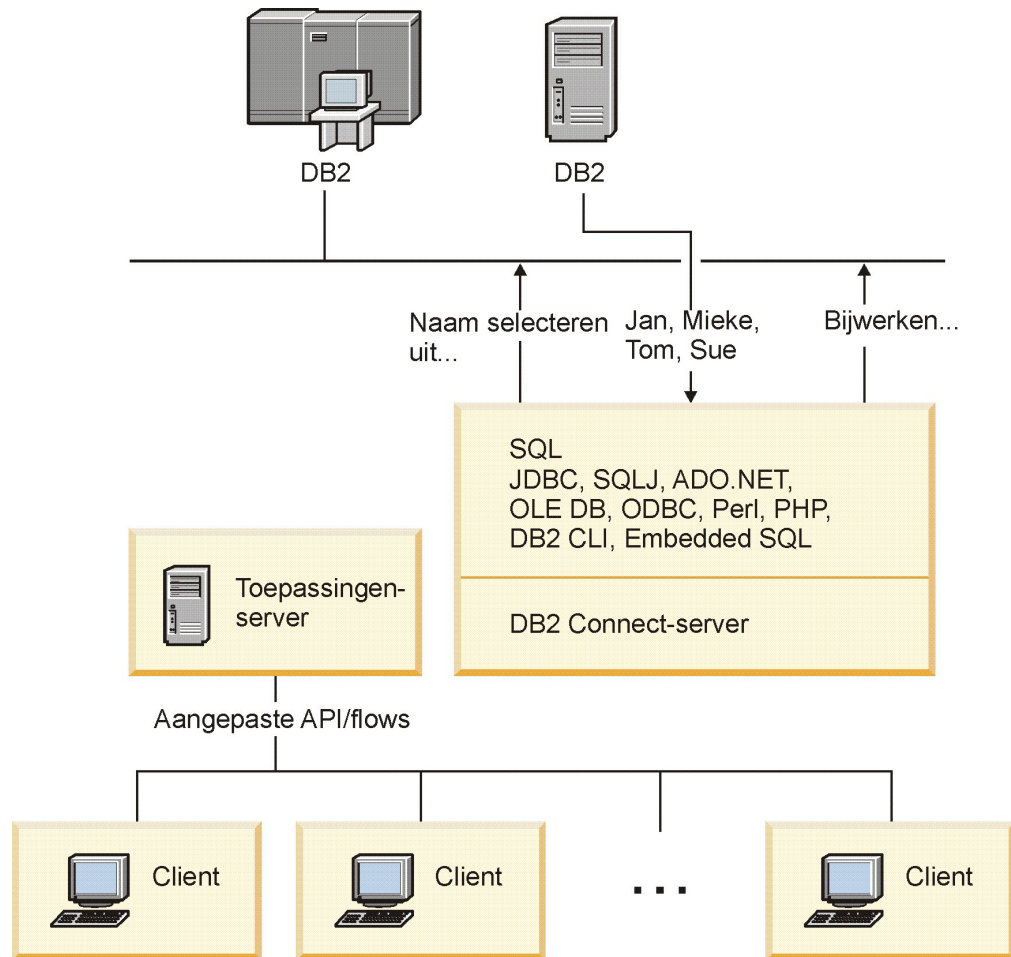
DB2

DB2

Naam selecteren uit...

Jan, Mieke, Tom, Sue

Bijwerken...

SQL
JDBC, SQLJ, ADO.NET,
OLE DB, ODBC, Perl, PHP,
DB2 CLI, Embedded SQL

DB2 Connect-server

Toepassingenserver

Aangepaste API/flows

Client

Client

...

Client